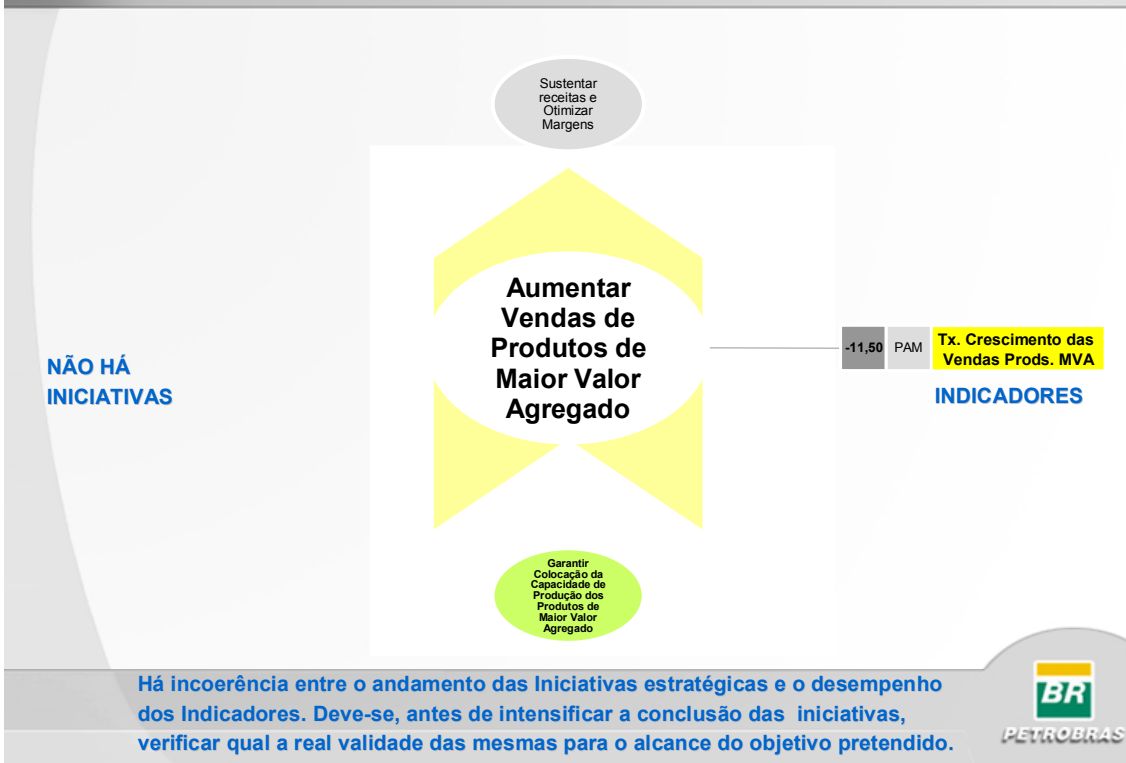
Sustentar receitas e Otimizar Margens

NÃO HÁ INICIATIVAS

Aumentar Vendas de Produtos de Maior Valor Agregado

| -11,50 | PAM | Tx. Crescimento das Vendas Prods. MVA |
|---|---|---|

INDICADORES

Garantir Colocação da Capacidade de Produção dos Produtos de Maior Valor Agregado

Há incoerência entre o andamento das Iniciativas estratégicas e o desempenho dos Indicadores. Deve-se, antes de intensificar a conclusão das iniciativas, verificar qual a real validade das mesmas para o alcance do objetivo pretendido.

BR
PETROBRAS